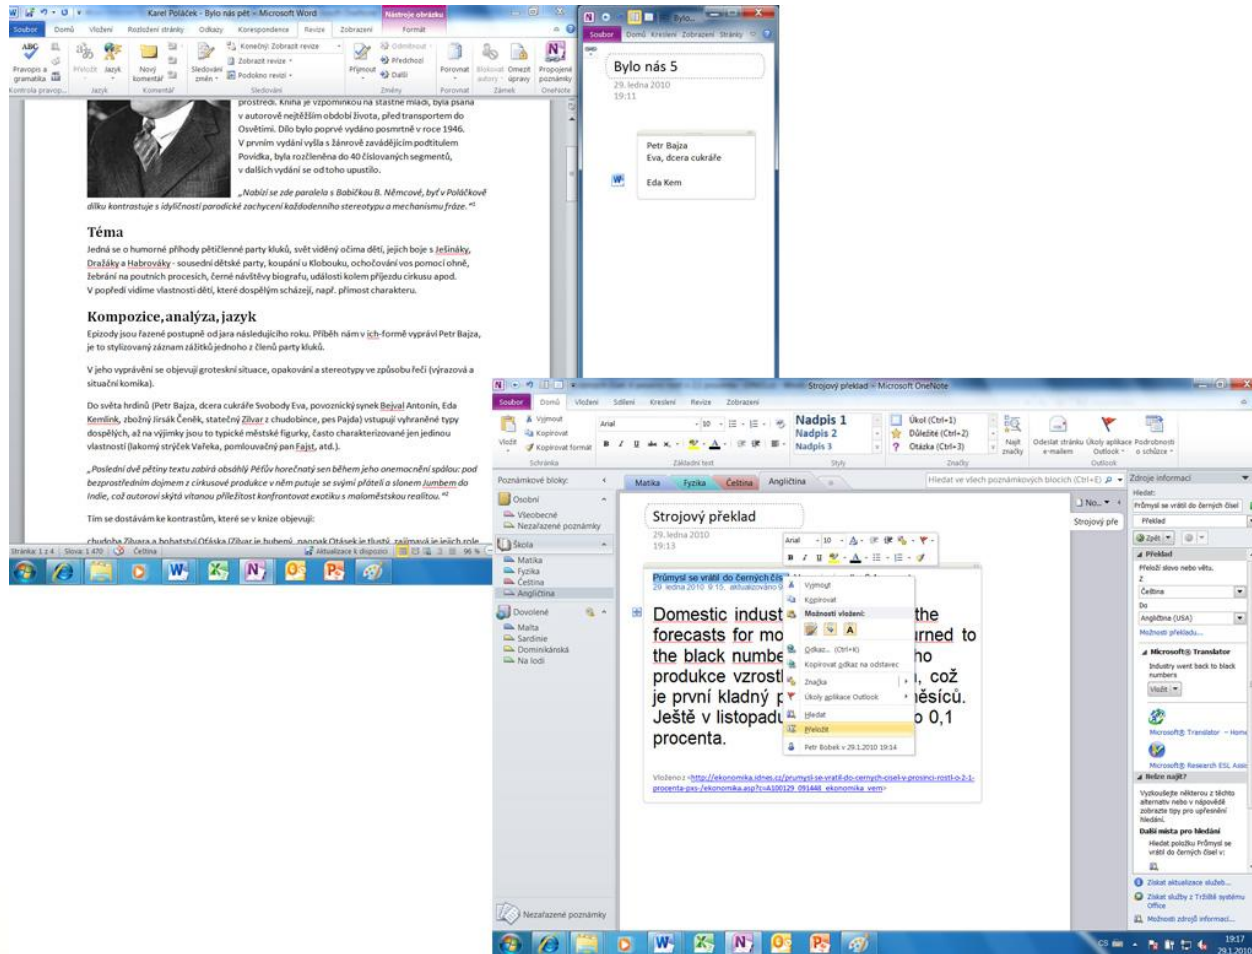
Karel Poláček - Bylo nás pět - Microsoft Word
Nástroje obrázku
Soubor Domů Vložení Rozložení stránky Odkazy Korespondence Revize Zobrazení Formát
Pravopis a gramatika Přeložit Jazyk Nový komentář Sledování změn Konečný: Zobrazit revize Zobrazit revize Podokno revizí Přijmout Odmítnout Předchozí Další Porovnat Blokovat autory Omezit úpravy Propojené poznámky
Kontrola pravop... Jazyk Komentář Sledování Změny Porovnat Zámek OneNote

prostředí. Kniha je vzpomínkou na šťastné mládí, byla psána v autorově nejtěžším období života, před transportem do Osvětimi. Dílo bylo poprvé vydáno posmrtně v roce 1946. V prvním vydání vyšla s žánrově zavádějícím podtitulem Povídka, byla rozčleněna do 40 číslovaných segmentů, v dalších vydání se od toho upustilo.

„Nabízí se zde paralela s Babičkou B. Němcové, byť v Poláčkově dílku kontrastuje s idyličností parodické zachycení každodenního stereotypu a mechanismu fráze.“¹

Téma
Jedná se o humorné příhody pětičlenné party kluků, svět viděný očima dětí, jejich boje s Ješiňáky, Dražáky a Habrováky - sousední dětské party, koupání u Klobouku, ochočování vos pomocí ohně, žebrání na poutních procesích, černé návštěvy biografu, události kolem příjezdu cirkusu apod.
V popředí vidíme vlastnosti dětí, které dospělým scházejí, např. přímost charakteru.

Kompozice, analýza, jazyk
Epizody jsou řazené postupně od jara následujícího roku. Příběh nám v ich-formě vypráví Petr Bajza, je to stylizovaný záznam zážitků jednoho z členů party kluků.

V jeho vyprávění se objevují groteskní situace, opakování a stereotypy ve způsobu řeči (výrazová a situační komika).

Do světa hrdinů (Petr Bajza, dcera cukráře Svobody Eva, povoznický synek Bejval Antonín, Eda Kemlink, zbožný Jirsák Čeněk, statečný Zilvar z chudobince, pes Pajda) vstupují vyhraněné typy dospělých, až na výjimky jsou to typické městské figurky, často charakterizované jen jedinou vlastností (lakomý strýček Vařeka, pomlouvačný pan Fajst, atd.).

„Poslední dvě pětiny textu zabírá obsáhlý Péťův horečnatý sen během jeho onemocnění spálou: pod bezprostředním dojmem z cirkusové produkce v něm putuje se svými přáteli a slonem Jumbem do Indie, což autorovi skýtá vítanou příležitost konfrontovat exotiku s maloměstskou realitou.“²

Tím se dostávám ke kontrastům, které se v knize objevují:

chudoba Zilvara a bohatství Ofáska (Zilvar je hubený, naopak Otásek je tlustý, zajímavá je jejich role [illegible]

Stránka: 1 z 4 Slova: 1 470 Čeština Aktualizace k dispozici 96 %

Bylo...
Soubor Domů Kreslení Zobrazení Stránky
Bylo nás 5
29. ledna 2010
19:11
Petr Bajza
Eva, dcera cukráře
Eda Kem

Strojový překlad - Microsoft OneNote
Soubor Domů Vložení Sdílení Kreslení Revize Zobrazení
Vyjmout Kopírovat Kopírovat formát Vložit Schránka Arial 10 Základní text Nadpis 1 Nadpis 2 Nadpis 3 Styly Úkol (Ctrl+1) Důležité (Ctrl+2) Otázka (Ctrl+3) Značky Najít značky Odeslat stránku e-mailem Úkoly aplikace Outlook Podrobnosti o schůzce Outlook
Poznámkové bloky:
Osobní
Všeobecné
Nezařazené poznámky
Škola
Matika
Fyzika
Čeština
Angličtina
Dovolené
Malta
Sardinie
Dominikánská
Na lodi
Nezařazené poznámky
Matika Fyzika Čeština Angličtina
Hledat ve všech poznámkových blocích (Ctrl+E)
Strojový překlad
29. ledna 2010
19:13
Průmysl se vrátil do černých čís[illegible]
29. ledna 2010 9:15, aktualizováno 9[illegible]
Domestic indust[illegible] the forecasts for mo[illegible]rned to the black numbe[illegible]ho produkce vzrostl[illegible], což je první kladný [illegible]ěsíců. Ještě v listopad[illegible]o 0,1 procenta.
Vyjmout
Kopírovat
Možnosti vložení:
Odkaz... (Ctrl+K)
Kopírovat odkaz na odstavec
Značka
Úkoly aplikace Outlook
Hledat
Přeložit
Petr Bobek v 29.1.2010 19:14
Vloženo z <http://ekonomika.idnes.cz/prumysl-se-vratil-do-cernych-cisel-v-prosinci-rostl-o-2-1-procenta-pxs-/ekonomika.asp?c=A100129_091448_ekonomika_vem>
No... Strojový pře
Zdroje informací
Hledat:
Průmysl se vrátil do černých čísel
Překlad
Zpět
Překlad
Přeloží slovo nebo větu.
Z
Čeština
Do
Angličtina (USA)
Možnosti překladu...
Microsoft® Translator
Industry went back to black numbers
Vložit
Microsoft® Translator - Home
Microsoft® Research ESL Assi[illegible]
Nelze najít?
Vyzkoušejte některou z těchto alternativ nebo v nápovědě zobrazte tipy pro upřesnění hledání.
Další místa pro hledání
Hledat položku Průmysl se vrátil do černých čísel v:
Získat aktualizace služeb...
Získat služby z Trilliiš systému Office
Možnosti zdrojů informací...
CS 19:17 29.1.2010